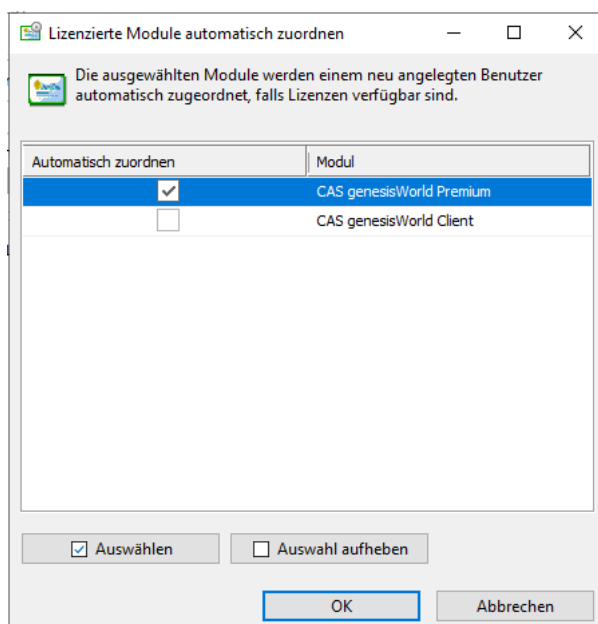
Lizenzierte Module automatisch zuordnen

Die ausgewählten Module werden einem neu angelegten Benutzer automatisch zugeordnet, falls Lizenzen verfügbar sind.

| Automatisch zuordnen | Modul |
|---|---|
| ✓ | CAS genesisWorld Premium |
| ☐ | CAS genesisWorld Client |

☑ Auswählen
☐ Auswahl aufheben

OK
Abbrechen